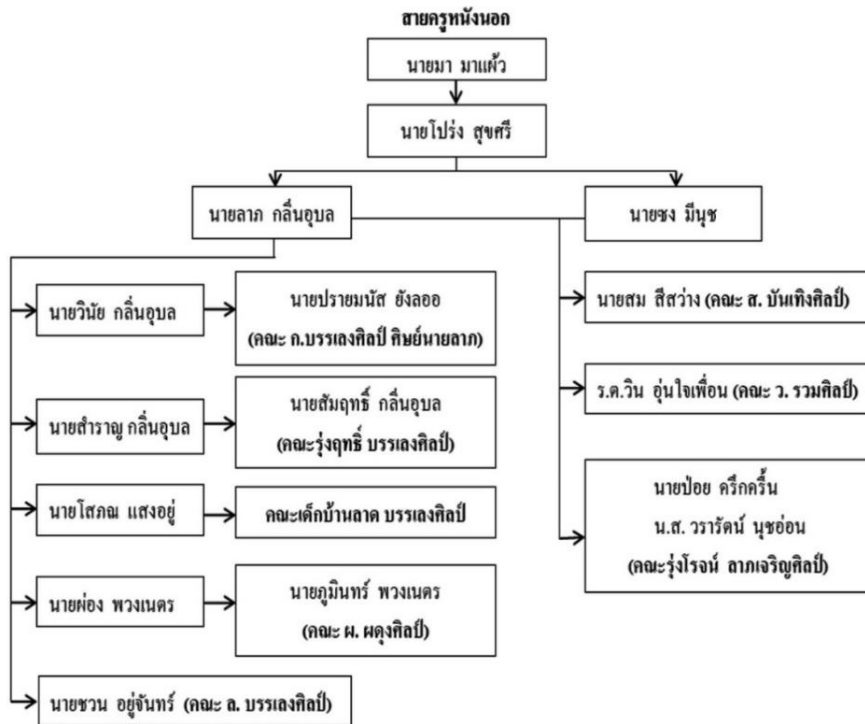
สายครูหนังนอก

นายมา มาแผ้ว

นายโปร่ง สุขศรี

นายลาภ กลิ่นอุบล

นายซง มีนุช

นายวินัย กลิ่นอุบล

นายปรายมนัส ยังลออ (คณะ ก.บรรเลงศิลป์ ศิษย์นายลาภ)

นายสำราญ กลิ่นอุบล

นายสัมฤทธิ์ กลิ่นอุบล (คณะรุ่งฤทธิ์ บรรเลงศิลป์)

นายโสภณ แสงอยู่

คณะเด็กบ้านลาด บรรเลงศิลป์

นายผ่อง พวงเนตร

นายภูมินทร์ พวงเนตร (คณะ ผ. ผดุงศิลป์)

นายชวน อยู่จันทร์ (คณะ ล. บรรเลงศิลป์)

นายสม สีสว่าง (คณะ ส. บันเทิงศิลป์)

ร.ต.วิน อุ่นใจเพื่อน (คณะ ว. รวมศิลป์)

นายป้อย ครึกครื้น
น.ส. วรารัตน์ นุชอ่อน
(คณะรุ่งโรจน์ ลาภเจริญศิลป์)